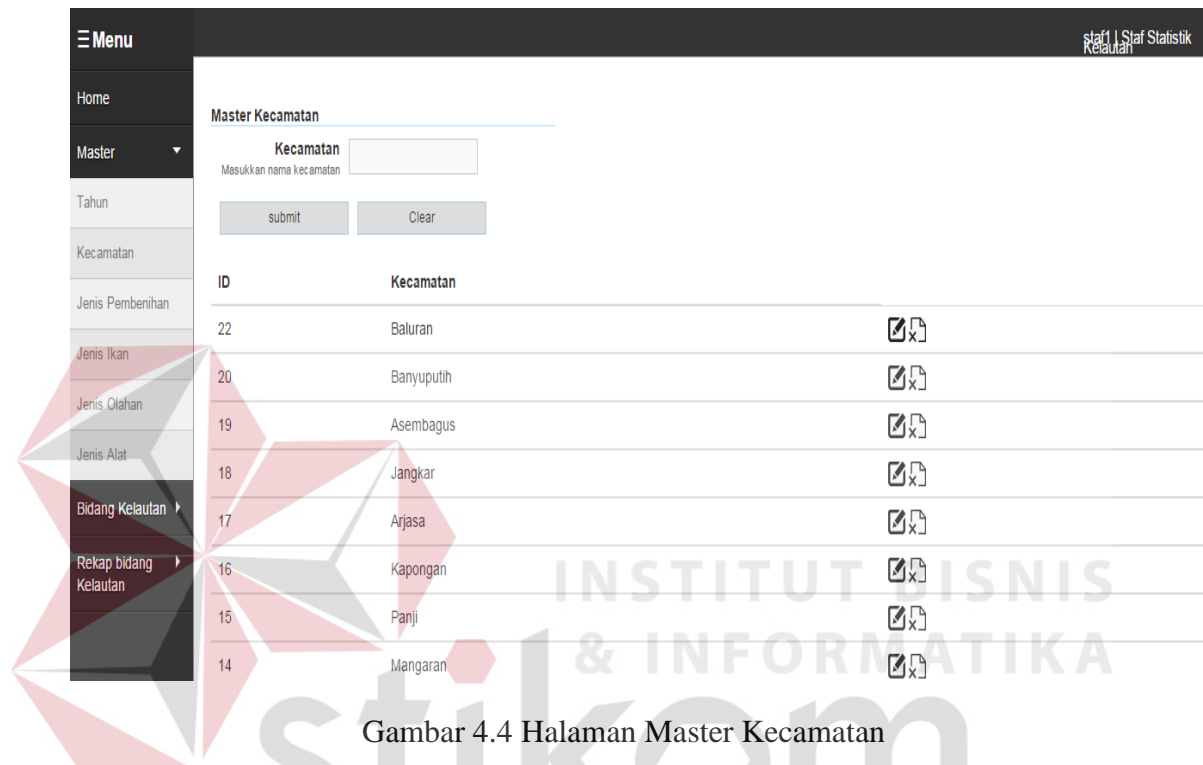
☰ Menu

staf1 | Staf Statistik Kelautan

Home

Master

Tahun

Kecamatan

Jenis Pembenihan

Jenis Ikan

Jenis Olahan

Jenis Alat

Bidang Kelautan

Rekap bidang Kelautan

Master Kecamatan

Kecamatan
Masukkan nama kecamatan

submit

Clear

| ID | Kecamatan |
|---|---|
| 22 | Baluran |
| 20 | Banyuputih |
| 19 | Asembagus |
| 18 | Jangkar |
| 17 | Arjasa |
| 16 | Kapongan |
| 15 | Panji |
| 14 | Mangaran |

INSTITUT BISNIS & INFORMATIKA

stikom

Gambar 4.4 Halaman Master Kecamatan